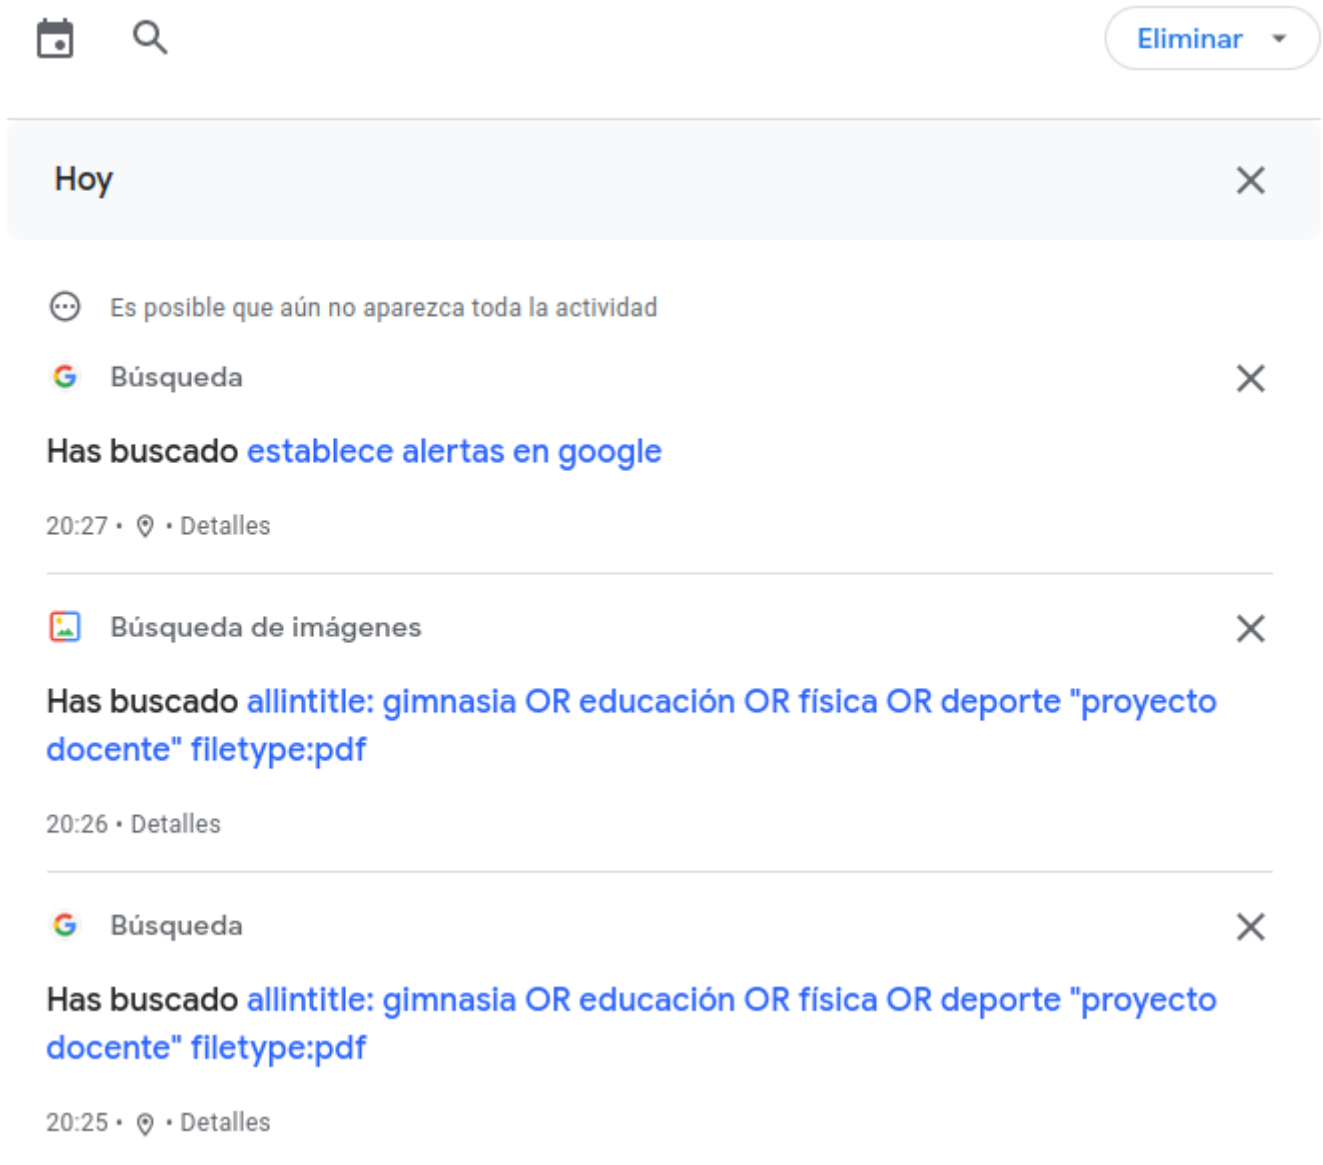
Eliminar

Hoy

Es posible que aún no aparezca toda la actividad

Búsqueda

Has buscado establece alertas en google

20:27 • • Detalles

Búsqueda de imágenes

Has buscado allintitle: gimnasia OR educación OR física OR deporte "proyecto docente" filetype:pdf

20:26 • Detalles

Búsqueda

Has buscado allintitle: gimnasia OR educación OR física OR deporte "proyecto docente" filetype:pdf

20:25 • • Detalles